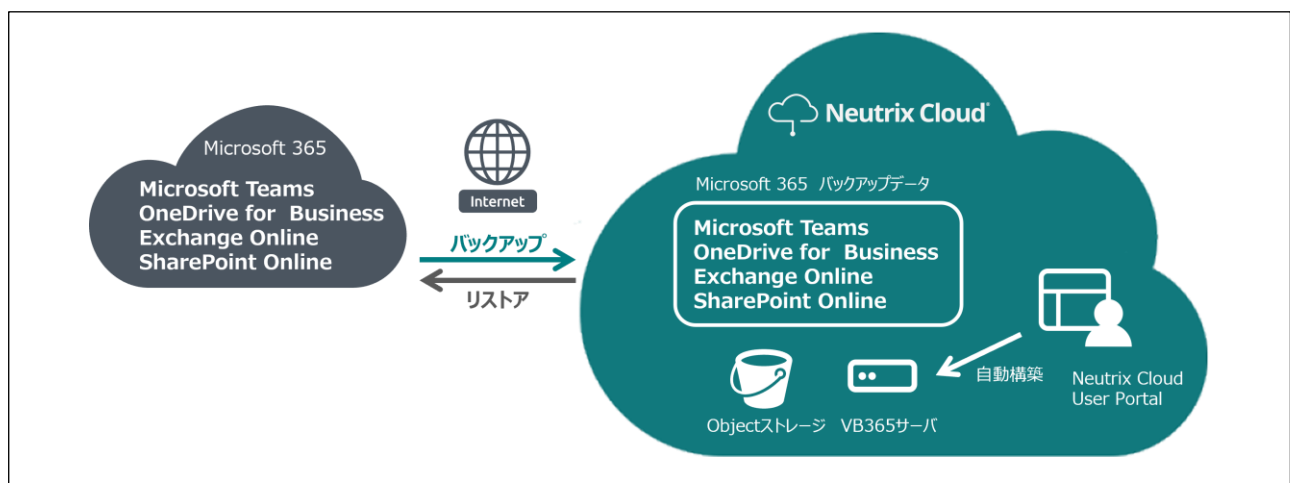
Microsoft 365
Microsoft Teams
OneDrive for Business
Exchange Online
SharePoint Online

Internet

バックアップ

リストア

Neutrix Cloud

Microsoft 365 バックアップデータ
Microsoft Teams
OneDrive for Business
Exchange Online
SharePoint Online

自動構築

Neutrix Cloud
User Portal

Objectストレージ

VB365サーバ